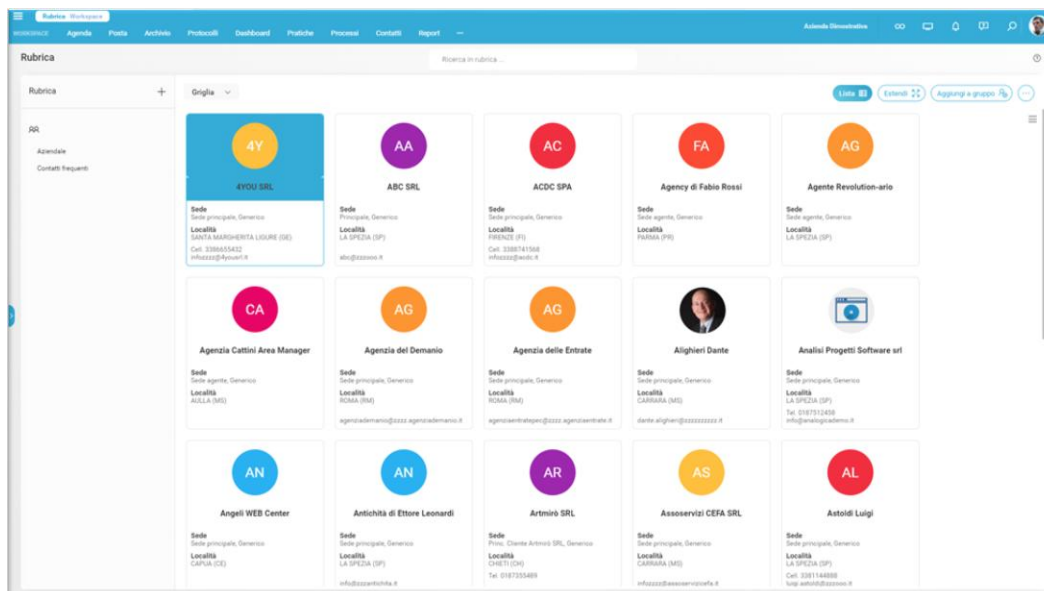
Rubrica Workspace
WORKSPACE Agenda Posta Archivio Protocolli Dashboard Pratiche Processi Contatti Report ···
Azienda Dimostrativa

Rubrica
Ricerca in rubrica ...

Rubrica +
AR
Aziendale
Contatti frequenti

Griglia
Lista Estendi Aggiungi a gruppo ···

4Y
4YOU SRL
Sede
Sede principale, Generico
Località
SANTA MARGHERITA LIGURE (GE)
Cell. 3386655432
infozzzz@4yousrl.it

AA
ABC SRL
Sede
Principale, Generico
Località
LA SPEZIA (SP)
abc@zzzxxx.it

AC
ACDC SPA
Sede
Sede principale, Generico
Località
FIRENZE (FI)
Cell. 3386741568
infozzzz@acdc.it

FA
Agency di Fabio Rossi
Sede
Sede agente, Generico
Località
PARMA (PR)

AG
Agente Revolution-ario
Sede
Sede agente, Generico
Località
LA SPEZIA (SP)

CA
Agenzia Cattini Area Manager
Sede
Sede agente, Generico
Località
AULLA (MS)

AG
Agenzia del Demanio
Sede
Sede principale, Generico
Località
ROMA (RM)
agenziademanio@zzzz.agenziademanio.it

AG
Agenzia delle Entrate
Sede
Sede principale, Generico
Località
ROMA (RM)
agenziaentratepec@zzzz.agenziaentrate.it

Alighieri Dante
Sede
Sede principale, Generico
Località
CARRARA (MS)
dante.alighieri@zzzzzzzzz.it

Analisi Progetti Software srl
Sede
Sede principale, Generico
Località
LA SPEZIA (SP)
Tel. 0187512458
info@analogicademo.it

AN
Angeli WEB Center
Sede
Sede principale, Generico
Località
CAPUA (CE)

AN
Antichità di Ettore Leonardi
Sede
Sede principale, Generico
Località
LA SPEZIA (SP)
info@zzzantichita.it

AR
Artmirò SRL
Sede
Princ. Cliente Artmirò SRL, Generico
Località
CHIETI (CH)
Tel. 0187355489

AS
Assoservizi CEFA SRL
Sede
Sede principale, Generico
Località
CARRARA (MS)
infozzzz@assoservizicefa.it

AL
Astoidi Luigi
Sede
Sede principale, Generico
Località
LA SPEZIA (SP)
Cell. 3381144888
luigi.astoidi@zzzxxx.it